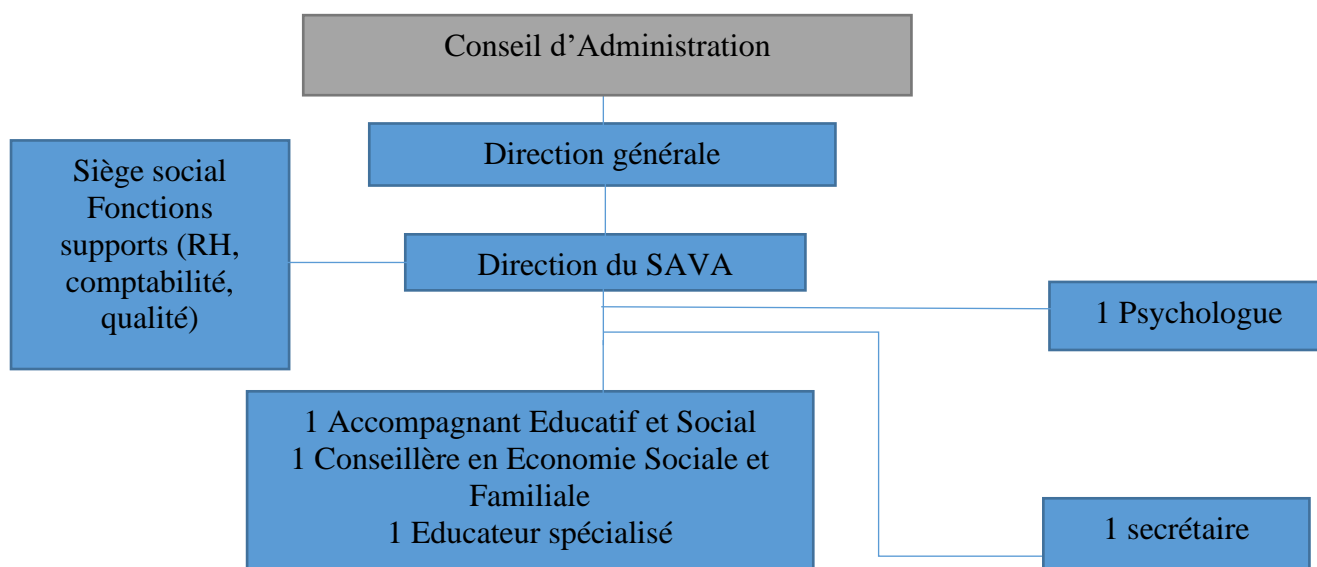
Conseil d’Administration

Direction générale

Siège social Fonctions supports (RH, comptabilité, qualité)

Direction du SAVA

1 Psychologue

1 Accompagnant Educatif et Social
1 Conseillère en Economie Sociale et Familiale
1 Educateur spécialisé

1 secrétaire